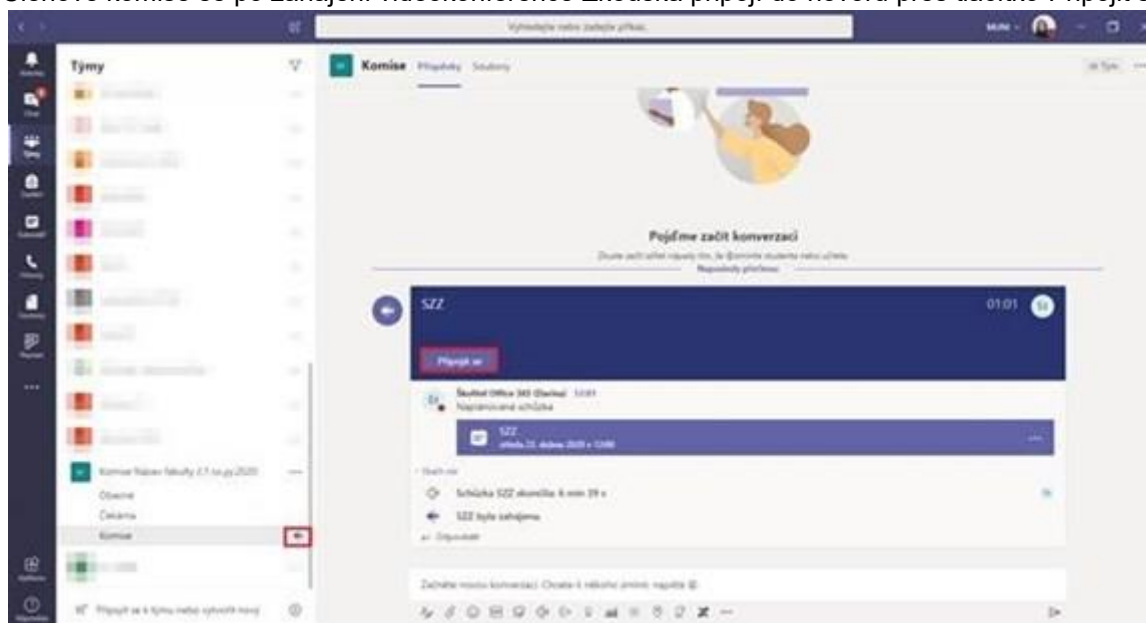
Členové komise se po zahájení videokonference Zkoušků připojí do novoru přes tlačítko Připojit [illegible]

Vyhledejte nebo zadejte příkaz

Týmy

Komise Příspěvky Soubory

Pojďme začít konverzaci

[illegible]

Naposledy přečteno

SZZ

01:01

Připojit se

Školitel Office 365 (Darina) 12:01
Naplánovaná schůzka

SZZ
středa 25. dubna 2020 v 12:00

Schůzka SZZ skončila: 4 min 39 s

SZZ byla zahájena

Odpovědět

Komise Název fakulty 2.1 zs.yy.2020

Obecné

Čekárna

Komise

Připojit se k týmu nebo vytvořit nový

Začněte novou konverzaci. Chcete-li někoho zmínit, napište @.